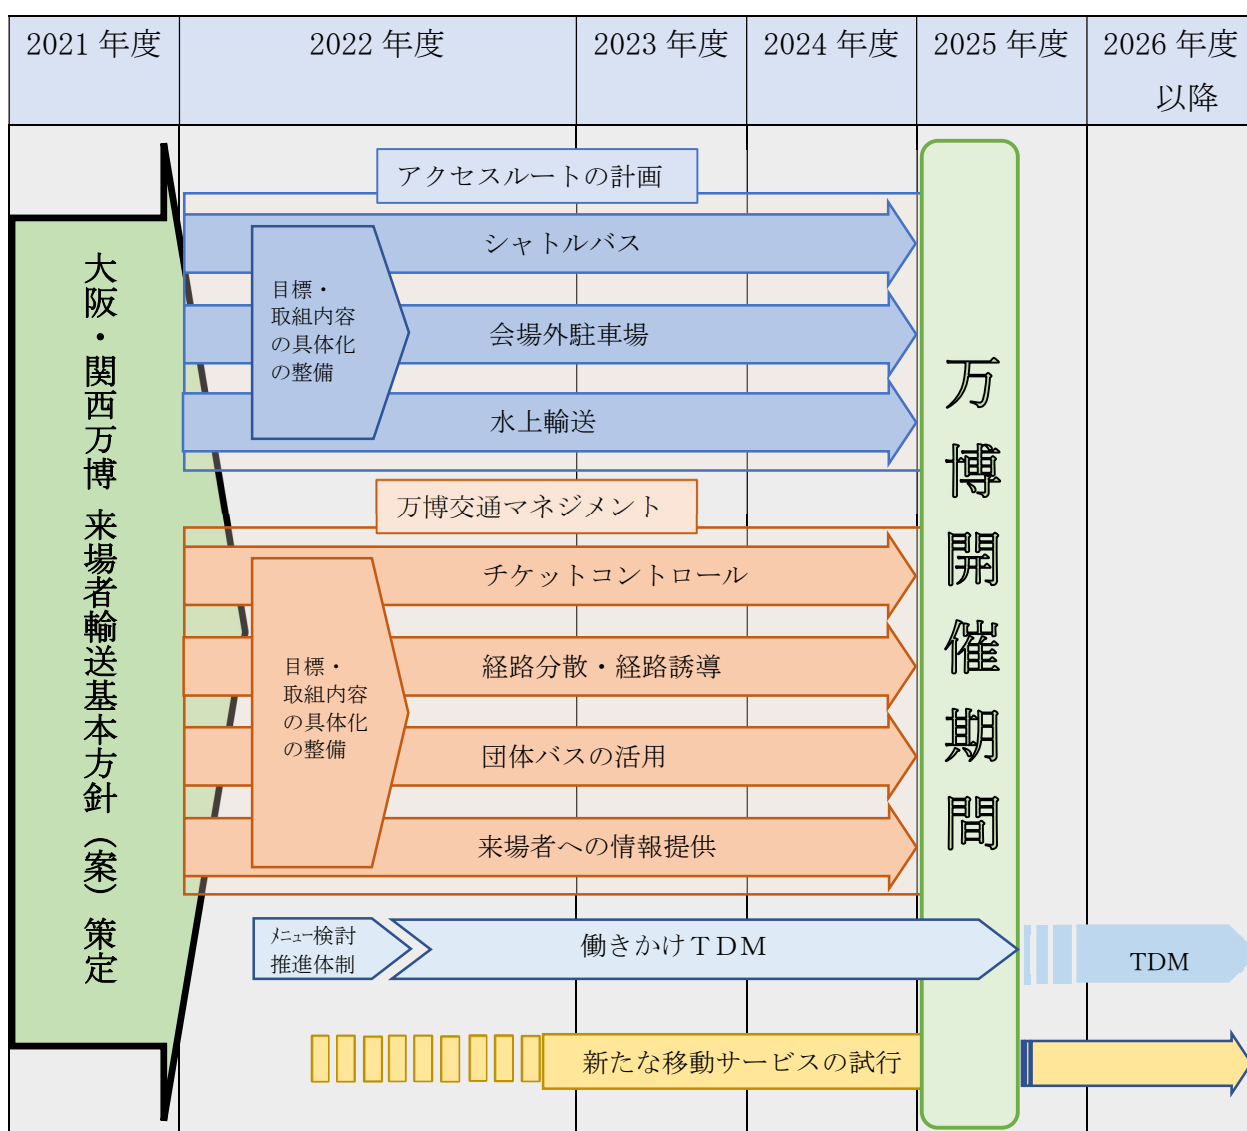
| 2021 年度 | 2022 年度 | 2023 年度 | 2024 年度 | 2025 年度 | 2026 年度以降 |
|---|---|---|---|---|---|

大阪・関西万博 来場者輸送基本方針（案）策定

アクセスルートの計画

シャトルバス

目標・取組内容の具体化の整備

会場外駐車場

水上輸送

万博交通マネジメント

チケットコントロール

目標・取組内容の具体化の整備

経路分散・経路誘導

団体バスの活用

来場者への情報提供

メニュー検討推進体制

働きかけＴＤＭ

TDM

新たな移動サービスの試行

万博開催期間